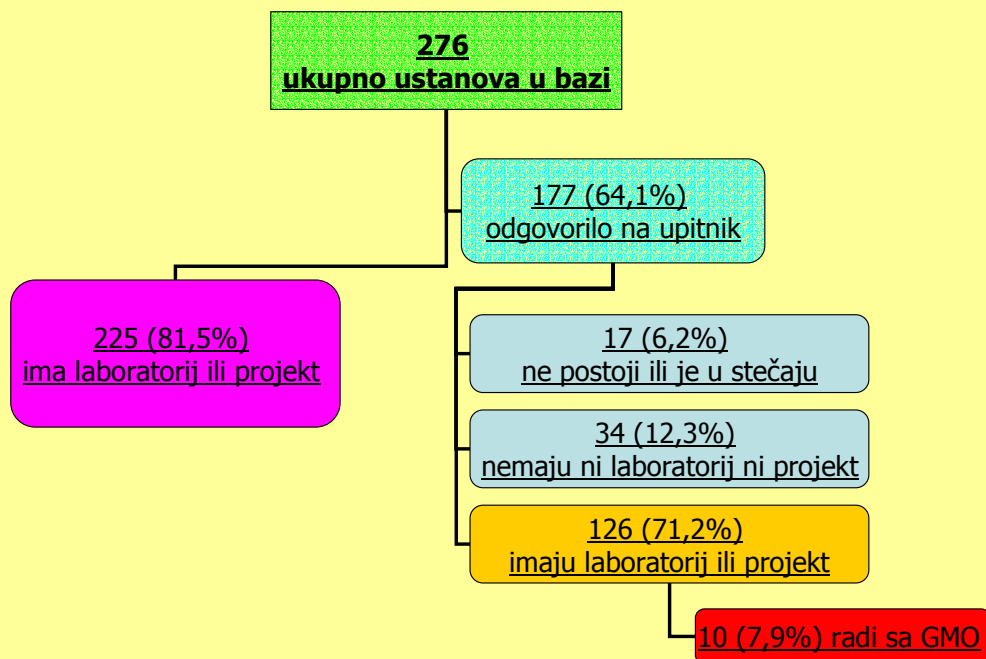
276
ukupno ustanova u bazi

177 (64,1%)
odgovorilo na upitnik

225 (81,5%)
ima laboratorij ili projekt

17 (6,2%)
ne postoji ili je u stečaju

34 (12,3%)
nemaju ni laboratorij ni projekt

126 (71,2%)
imaju laboratorij ili projekt

10 (7,9%) radi sa GMO